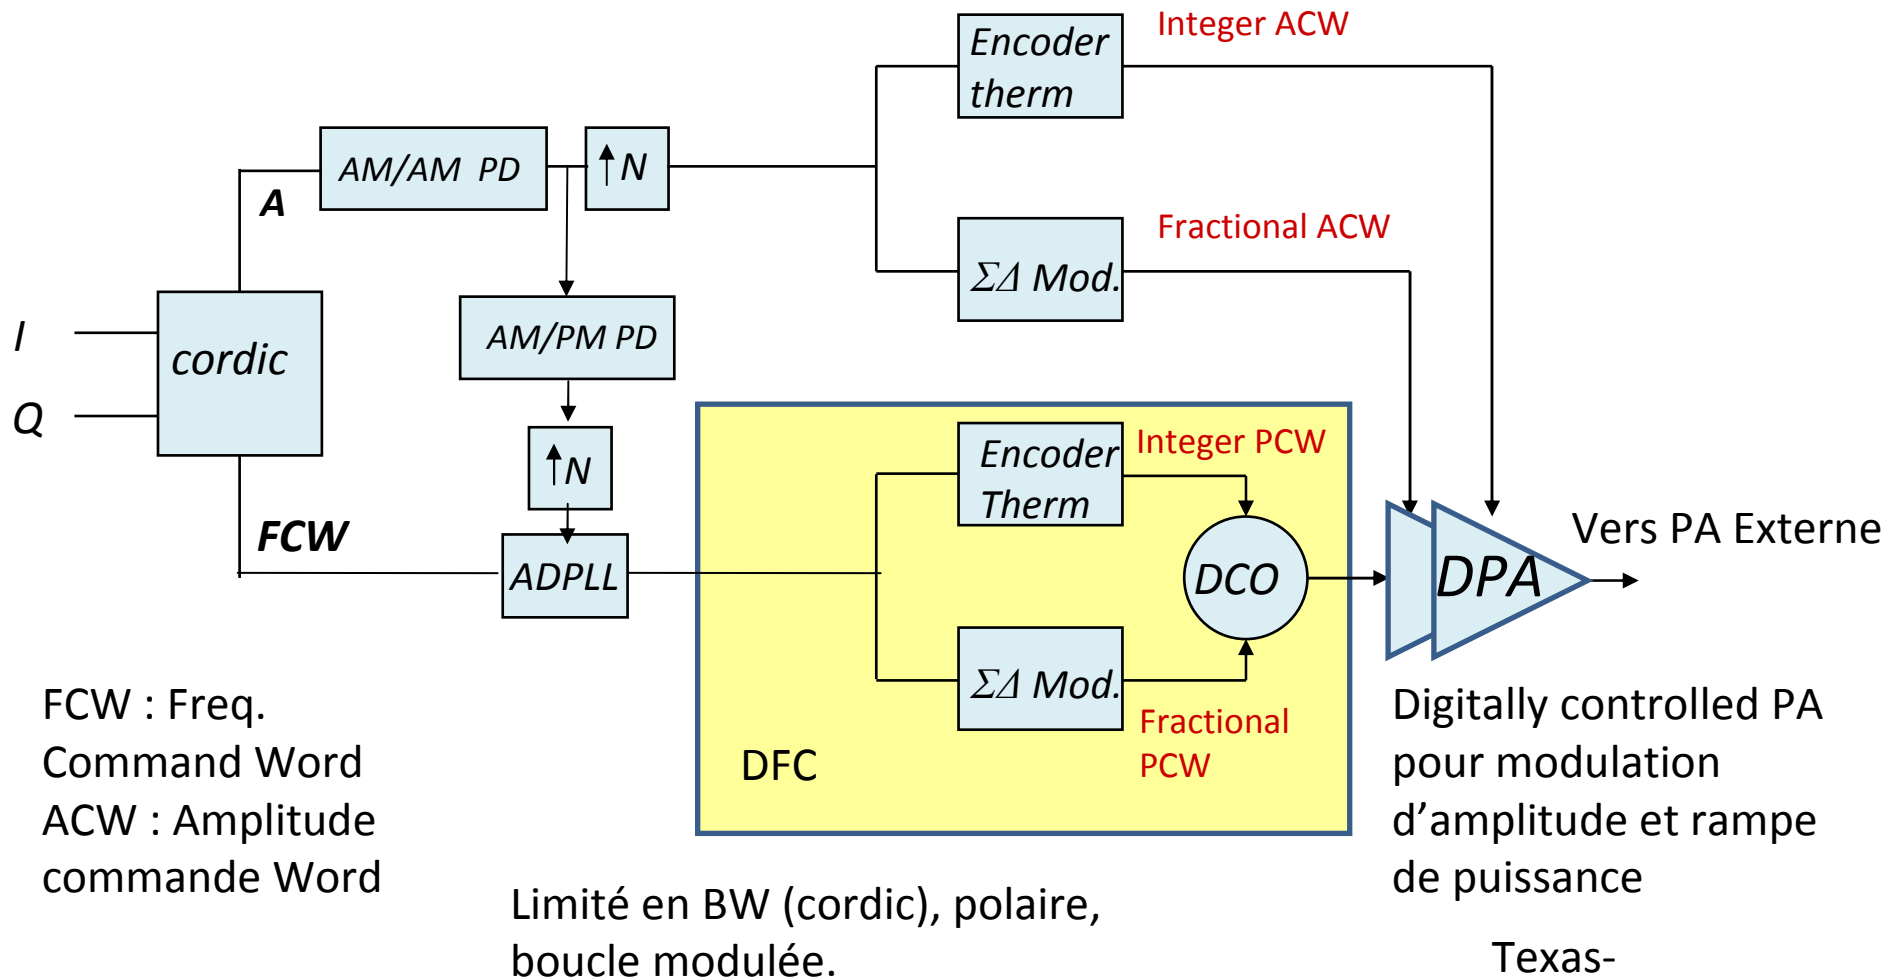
Encoder therm

Integer ACW

AM/AM PD

↑N

A

Fractional ACW

ΣΔ Mod.

I

cordic

Q

AM/PM PD

↑N

Encoder Therm

Integer PCW

FCW

ADPLL

DCO

DPA

Vers PA Externe

ΣΔ Mod.

Fractional PCW

DFC

FCW : Freq. Command Word
ACW : Amplitude commande Word

Digitally controlled PA pour modulation d’amplitude et rampe de puissance

Limité en BW (cordic), polaire, boucle modulée.

Texas-